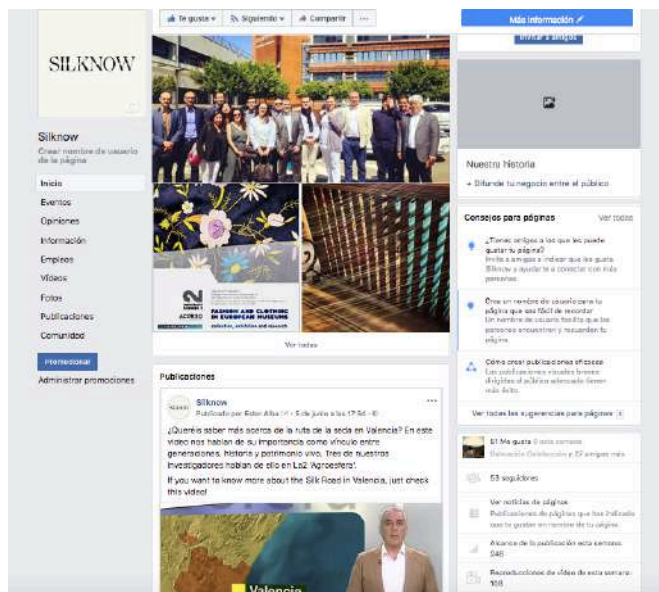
Te gusta ▾ Siguiendo ▾ Compartir ···

Más información

Invitar a amigos

SILKNOW

Silknow
Crear nombre de usuario de la página

Inicio
Eventos
Opiniones
Información
Empleos
Videos
Fotos
Publicaciones
Comunidad

Promocionar
Administrar promociones

FASHION AND CLOTHING IN EUROPEAN MUSEUMS
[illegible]

Ver todas

Nuestra historia
+ Difunde tu negocio entre el público

Consejos para páginas Ver todos

¿Tienes amigos a los que les puede gustar tu página?
Invita a amigos a indicar que les gusta Silknow y ayudarte a conectar con más personas.

Crea un nombre de usuario para tu página que sea fácil de recordar
Un nombre de usuario facilita que las personas encuentren y recuerden tu página.

Cómo crear publicaciones eficaces
Las publicaciones visuales breves dirigidas al público adecuado tienen más éxito.

Ver todas las sugerencias para páginas

51 Me gusta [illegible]
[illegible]

53 seguidores

Ver noticias de páginas
Publicaciones de páginas que has indicado que te gustan en nombre de tu página.

Alcance de la publicación esta semana
246

Reproducciones de vídeo de esta semana
168

Publicaciones

Silknow
Publicado por Ester Alba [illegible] · 5 de junio a las 17:56 ·

¿Queréis saber más acerca de la ruta de la seda en Valencia? En este vídeo nos hablan de su importancia como vínculo entre generaciones, historia y patrimonio vivo. Tres de nuestros investigadores hablan de ello en La2 'Agroesfera'.
If you want to know more about the Silk Road in Valencia, just check this video!

Valencia